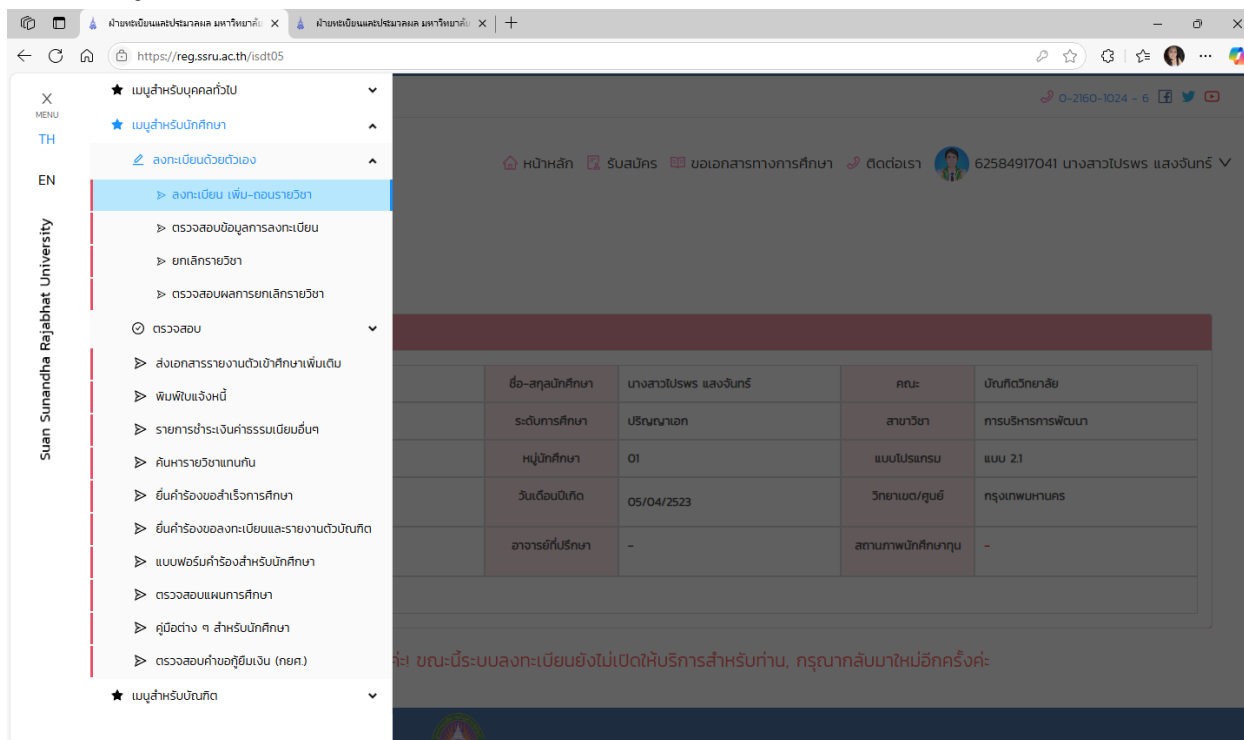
ฝ่ายทะเบียนและประมวลผล มหาวิทยาลั ×
ฝ่ายทะเบียนและประมวลผล มหาวิทยาลั ×
+
https://reg.ssru.ac.th/isdt05

X
MENU
TH
EN
Suan Sunandha Rajabhat University

เมนูสำหรับบุคคลทั่วไป
เมนูสำหรับนักศึกษา
ลงทะเบียนด้วยตัวเอง
ลงทะเบียน เพิ่ม-ถอนรายวิชา
ตรวจสอบข้อมูลการลงทะเบียน
ยกเลิกรายวิชา
ตรวจสอบผลการยกเลิกรายวิชา
ตรวจสอบ
ส่งเอกสารรายงานตัวเข้าศึกษาเพิ่มเติม
พิมพ์ใบแจ้งหนี้
รายการชำระเงินค่าธรรมเนียมอื่นๆ
ค้นหารายวิชาแทนกัน
ยื่นคำร้องขอสำเร็จการศึกษา
ยื่นคำร้องขอลงทะเบียนและรายงานตัวบัณฑิต
แบบฟอร์มคำร้องสำหรับนักศึกษา
ตรวจสอบแผนการศึกษา
คู่มือต่าง ๆ สำหรับนักศึกษา
ตรวจสอบคำขอกู้ยืมเงิน (กยศ.)
เมนูสำหรับบัณฑิต

0-2160-1024 - 6
หน้าหลัก รับสมัคร ขอเอกสารทางการศึกษา ติดต่อเรา 62584917041 นางสาวไปรพร แสงจันทร์

| ชื่อ-สกุลนักศึกษา | นางสาวไปรพร แสงจันทร์ | คณะ | บัณฑิตวิทยาลัย |
|---|---|---|---|
| ระดับการศึกษา | ปริญญาเอก | สาขาวิชา | การบริหารการพัฒนา |
| หมู่นักศึกษา | 01 | แบบโปรแกรม | แบบ 2.1 |
| วันเดือนปีเกิด | 05/04/2523 | วิทยาเขต/ศูนย์ | กรุงเทพมหานคร |
| อาจารย์ที่ปรึกษา | - | สถานภาพนักศึกษาทุน | - |

ค่ะ! ขณะนี้ระบบลงทะเบียนยังไม่เปิดให้บริการสำหรับท่าน, กรุณากลับมาใหม่อีกครั้งค่ะ